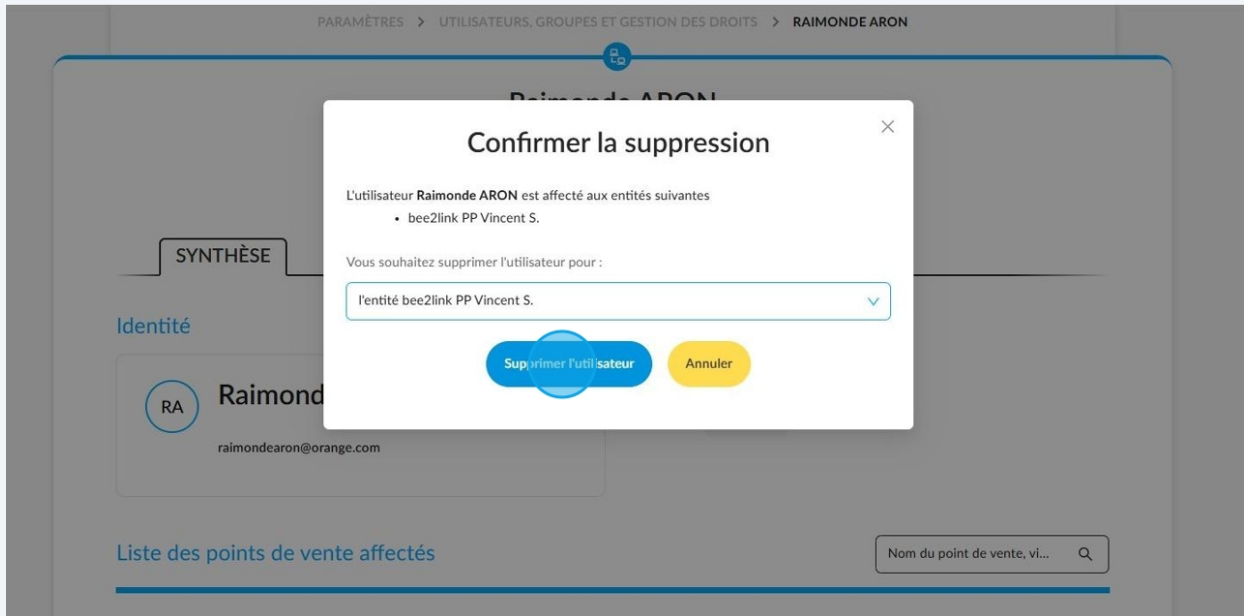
PARAMÈTRES > UTILISATEURS, GROUPES ET GESTION DES DROITS > RAIMONDE ARON

Raimonde ARON

Confirmer la suppression

L'utilisateur **Raimonde ARON** est affecté aux entités suivantes
• bee2link PP Vincent S.

Vous souhaitez supprimer l'utilisateur pour :

l'entité bee2link PP Vincent S.

Supprimer l'utilisateur

Annuler

SYNTHÈSE

Identité

RA

Raimond

raimondearon@orange.com

Liste des points de vente affectés

Nom du point de vente, vi...